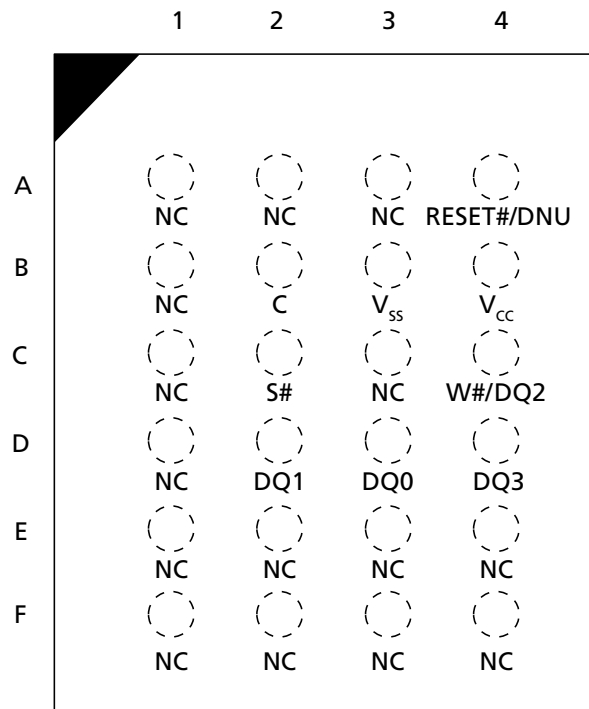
|   | 1 | 2 | 3 | 4 |
|---|---|---|---|---|
| A | NC | NC | NC | RESET#/DNU |
| B | NC | C | $V_{SS}$ | $V_{CC}$ |
| C | NC | S# | NC | W#/DQ2 |
| D | NC | DQ1 | DQ0 | DQ3 |
| E | NC | NC | NC | NC |
| F | NC | NC | NC | NC |